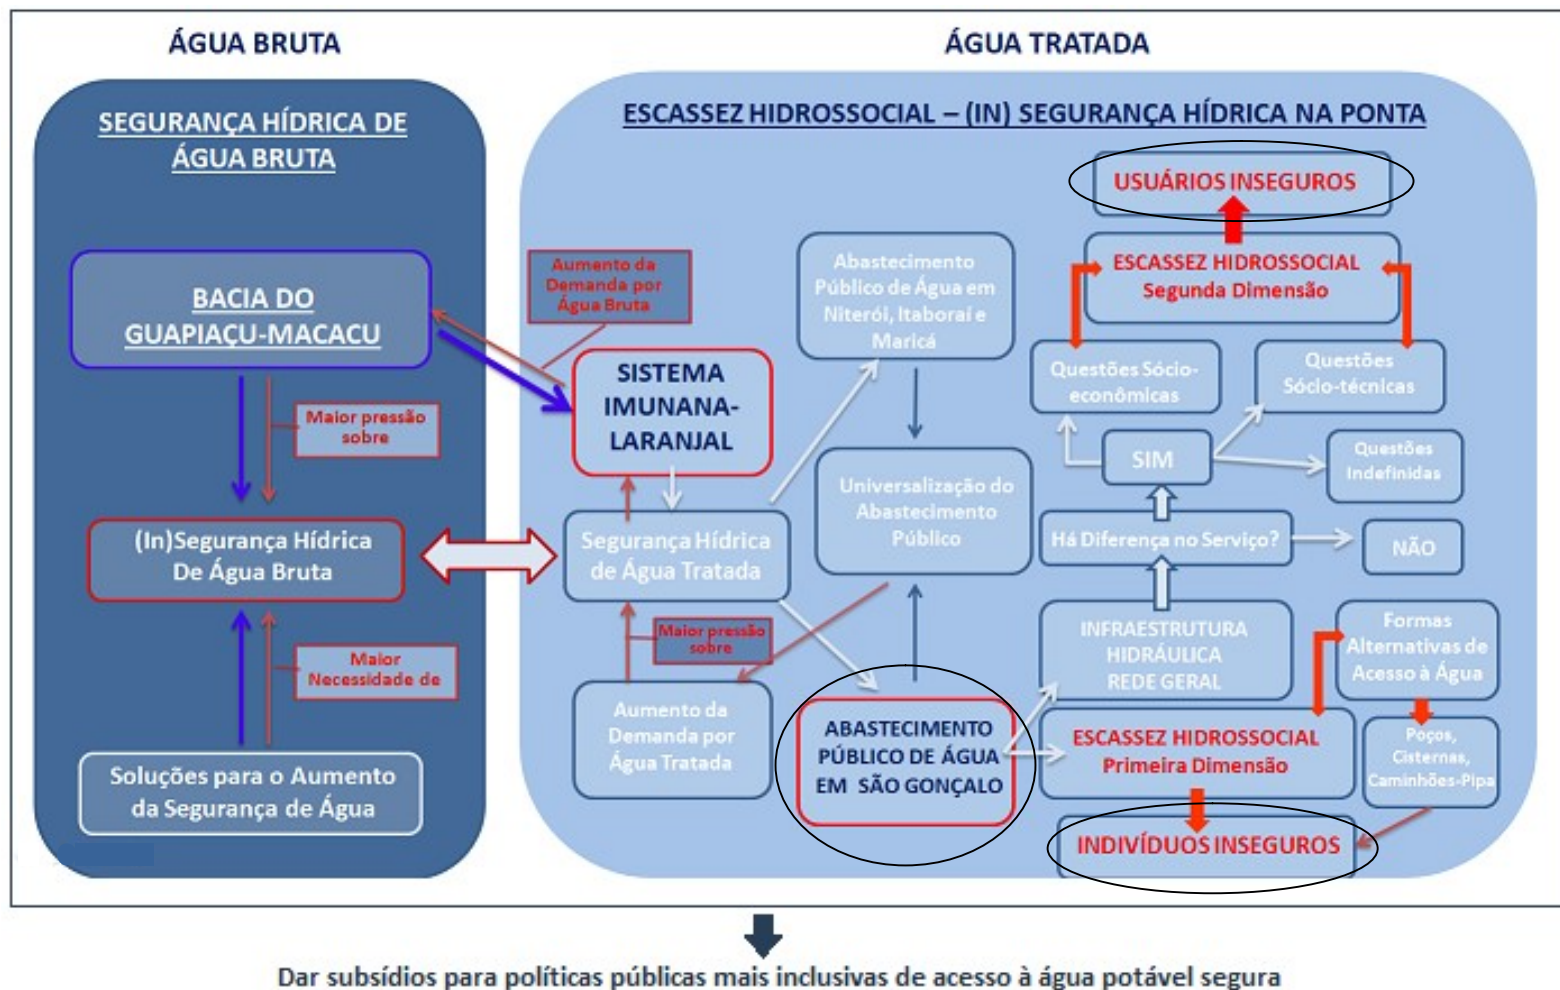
ÁGUA BRUTA

ÁGUA TRATADA

SEGURANÇA HÍDRICA DE ÁGUA BRUTA

BACIA DO GUAPIAÇU-MACACU

Maior pressão sobre

(In)Segurança Hídrica De Água Bruta

Maior Necessidade de

Soluções para o Aumento da Segurança de Água

ESCASSEZ HIDROSSOCIAL – (IN) SEGURANÇA HÍDRICA NA PONTA

Aumento da Demanda por Água Bruta

SISTEMA IMUNANA-LARANJAL

Segurança Hídrica de Água Tratada

Maior pressão sobre

Aumento da Demanda por Água Tratada

Abastecimento Público de Água em Niterói, Itaboraí e Maricá

Universalização do Abastecimento Público

ABASTECIMENTO PÚBLICO DE ÁGUA EM SÃO GONÇALO

USUÁRIOS INSEGUROS

ESCASSEZ HIDROSSOCIAL Segunda Dimensão

Questões Sócio-econômicas

Questões Sócio-técnicas

SIM

Questões Indefinidas

Há Diferença no Serviço?

NÃO

INFRAESTRUTURA HIDRÁULICA REDE GERAL

Formas Alternativas de Acesso à Água

Poços, Cisternas, Caminhões-Pipa

ESCASSEZ HIDROSSOCIAL Primeira Dimensão

INDIVÍDUOS INSEGUROS

Dar subsídios para políticas públicas mais inclusivas de acesso à água potável segura